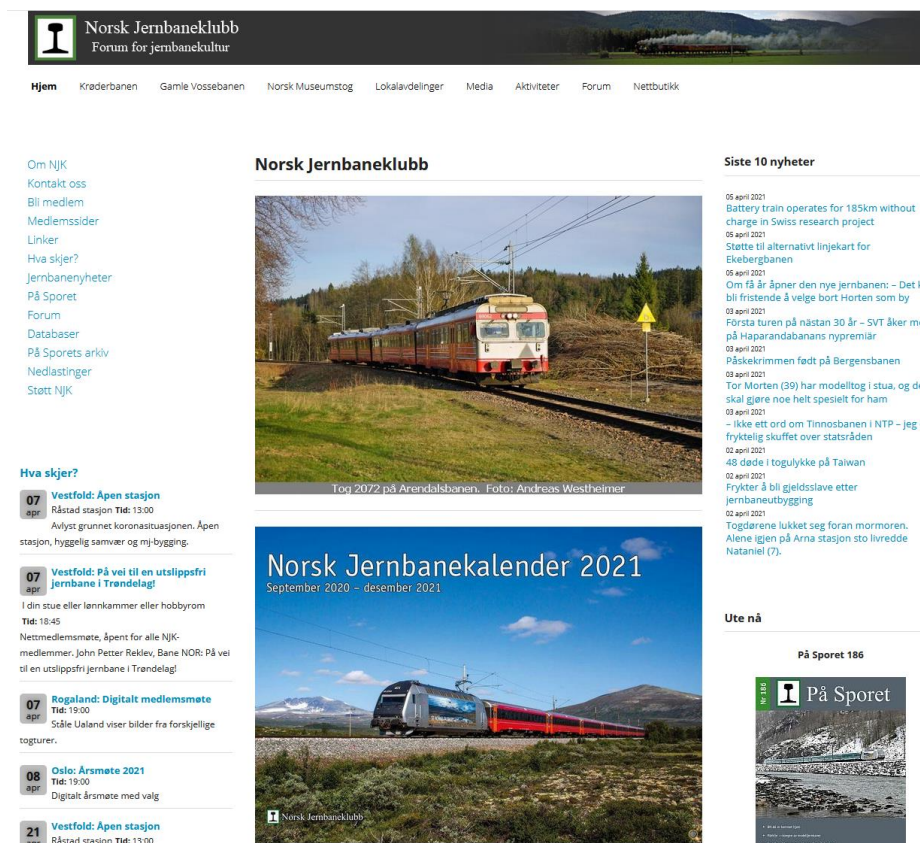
Norsk Jernbaneklubb
Forum for jernbanekultur

Hjem Krøderbanen Gamle Vossebanen Norsk Museumstog Lokalavdelinger Media Aktiviteter Forum Nettbutikk

Om NJK
Kontakt oss
Bli medlem
Medlemssider
Linker
Hva skjer?
Jernbanenyheter
På Sporet
Forum
Databaser
På Sporets arkiv
Nedlastinger
Støtt NJK

Hva skjer?

07 apr Vestfold: Åpen stasjon
Råstad stasjon Tid: 13:00
Avlyst grunnet koronasituasjonen. Åpen stasjon, hyggelig samvær og mj-bygging.

07 apr Vestfold: På vei til en utslippsfri jernbane i Trøndelag!
I din stue eller lønnkammer eller hobbyrom
Tid: 18:45
Nettmedlemsmøte, åpent for alle NJK-medlemmer. John Petter Reklev, Bane NOR: På vei til en utslippsfri jernbane i Trøndelag!

07 apr Rogaland: Digitalt medlemsmøte
Tid: 19:00
Ståle Ualand viser bilder fra forskjellige togturer.

08 apr Oslo: Årsmøte 2021
Tid: 19:00
Digitalt årsmøte med valg

21 apr Vestfold: Åpen stasjon
Råstad stasjon Tid: 13:00

Norsk Jernbaneklubb

Tog 2072 på Arendalsbanen. Foto: Andreas Westheimer

Norsk Jernbanekalender 2021
September 2020 – desember 2021
Norsk Jernbaneklubb

Siste 10 nyheter

05 april 2021
Battery train operates for 185km without charge in Swiss research project
05 april 2021
Støtte til alternativt linjekart for Ekebergbanen
05 april 2021
Om få år åpner den nye jernbanen: – Det k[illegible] bli fristende å velge bort Horten som by
03 april 2021
Första turen på nästan 30 år – SVT åker m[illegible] på Haparandabanans nypremiär
03 april 2021
Påskekrimmen født på Bergensbanen
03 april 2021
Tor Morten (39) har modelltog i stua, og d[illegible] skal gjøre noe helt spesielt for ham
03 april 2021
– Ikke ett ord om Tinnosbanen i NTP – jeg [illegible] fryktelig skuffet over statsråden
02 april 2021
48 døde i togulykke på Taiwan
02 april 2021
Frykter å bli gjeldsslave etter jernbaneutbygging
02 april 2021
Togdørene lukket seg foran mormoren. Alene igjen på Arna stasjon sto livredde Nataniel (7).

Ute nå

På Sporet 186

Nr 186 På Sporet